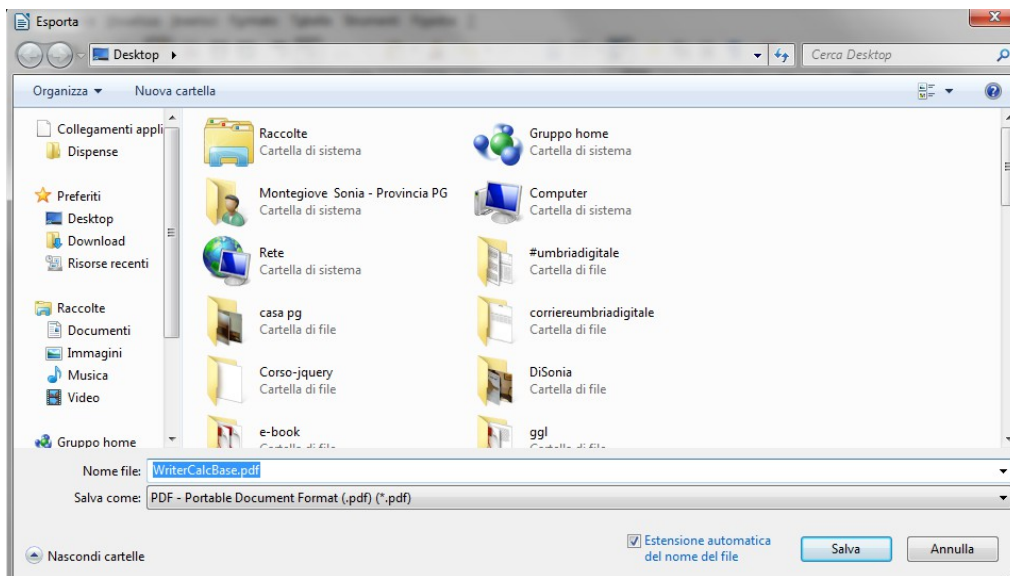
Esporta

Desktop ▸

Cerca Desktop

Organizza ▾

Nuova cartella

Collegamenti appli

Dispense

Preferiti

Desktop

Download

Risorse recenti

Raccolte

Documenti

Immagini

Musica

Video

Gruppo home

Raccolte
Cartella di sistema

Gruppo home
Cartella di sistema

Montegiove Sonia - Provincia PG
Cartella di sistema

Computer
Cartella di sistema

Rete
Cartella di sistema

#umbriadigitale
Cartella di file

casa pg
Cartella di file

corriereumbriadigitale
Cartella di file

Corso-jquery
Cartella di file

DiSonia
Cartella di file

e-book
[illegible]

ggl
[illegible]

Nome file: WriterCalcBase.pdf

Salva come: PDF - Portable Document Format (.pdf) (*.pdf)

Nascondi cartelle

Estensione automatica del nome del file

Salva

Annulla